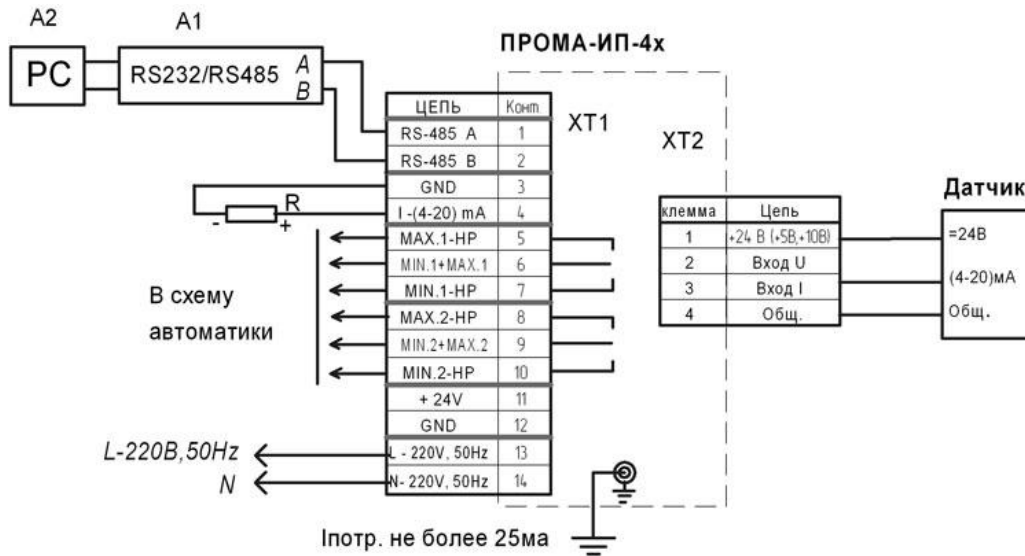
A2
A1
PC
RS232/RS485
A
B
ПРОМА-ИП-4х

| ЦЕПЬ | Конт |
|---|---|
| RS-485 A | 1 |
| RS-485 B | 2 |
| GND | 3 |
| I -(4-20) mA | 4 |
| MAX.1-HP | 5 |
| MIN.1+MAX.1 | 6 |
| MIN.1-HP | 7 |
| MAX.2-HP | 8 |
| MIN.2+MAX.2 | 9 |
| MIN.2-HP | 10 |
| + 24V | 11 |
| GND | 12 |
| L - 220V, 50Hz | 13 |
| N- 220V, 50Hz | 14 |

XT1
XT2
R
-
+
В схему автоматики

| клемма | Цепь |
|---|---|
| 1 | +24 В (+5В,+10В) |
| 2 | Вход U |
| 3 | Вход I |
| 4 | Общ. |

Датчик
=24В
(4-20)мА
Общ.
L-220B,50Hz
N
Iпотр. не более 25ма